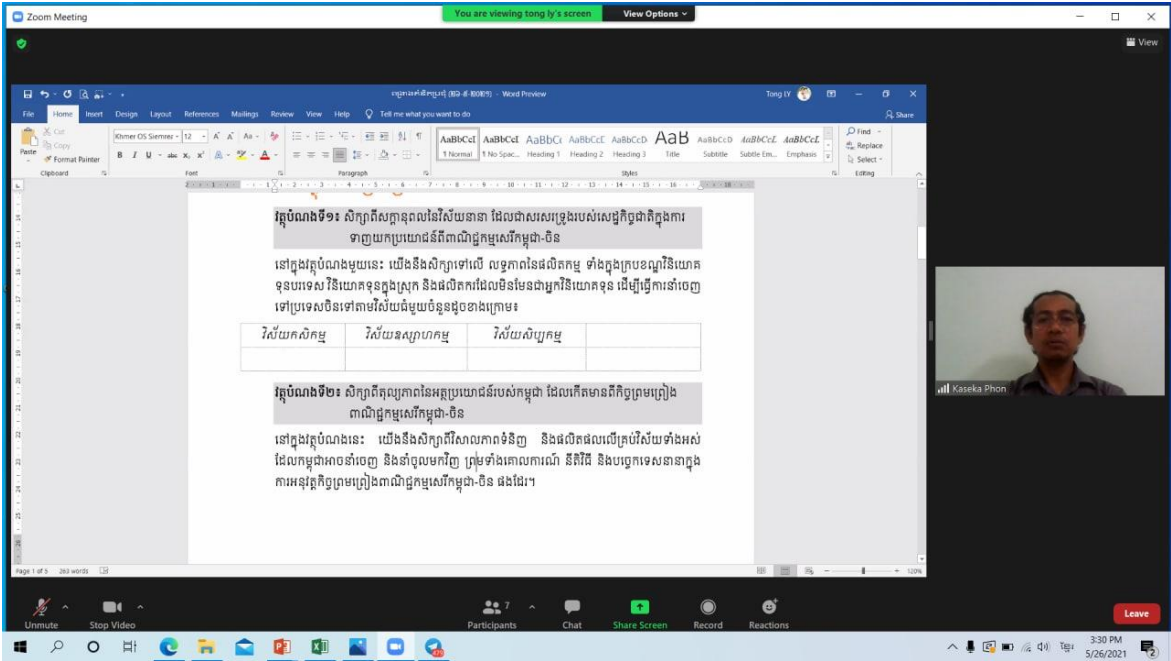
Zoom Meeting
You are viewing tong ly's screen
View Options
View

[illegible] - Word Preview
Tong LY
Share
File Home Insert Design Layout References Mailings Review View Help Tell me what you want to do
Cut
Copy
Format Painter
Paste
Clipboard
Khmer OS Siemreap 12
Font
Paragraph
AaBbCcI AaBbCcI AaBbCc AaBbCcC AaBbCcD AaB AaBbCcD AaBbCcL AaBbCcL
1 Normal 1 No Spac... Heading 1 Heading 2 Heading 3 Title Subtitle Subtle Em... Emphasis
Styles
Find
Replace
Select
Editing

វត្ថុបំណងទី១៖ សិក្សាពីសក្តានុពលនៃវិស័យនានា ដែលជាសសរស្តម្ភរបស់សេដ្ឋកិច្ចជាតិក្នុងការទាញយកប្រយោជន៍ពីពាណិជ្ជកម្មសេរីកម្ពុជា-ចិន

នៅក្នុងវត្ថុបំណងមួយនេះ យើងនឹងសិក្សាទៅលើ លទ្ធភាពនៃផលិតកម្ម ទាំងក្នុងក្របខណ្ឌនៃវិនិយោគទុនបរទេស វិនិយោគទុនក្នុងស្រុក និងផលិតករដែលមិនមែនជាអ្នកវិនិយោគទុន ដើម្បីធ្វើការនាំចេញទៅប្រទេសចិនទៅតាមវិស័យនីមួយៗដូចខាងក្រោម៖

| វិស័យកសិកម្ម | វិស័យឧស្សាហកម្ម | វិស័យសិប្បកម្ម | |
|---|---|---|---|
| | | | |

វត្ថុបំណងទី២៖ សិក្សាពីគុណភាពនៃអត្ថប្រយោជន៍របស់កម្ពុជា ដែលកើតមានពីកិច្ចព្រមព្រៀងពាណិជ្ជកម្មសេរីកម្ពុជា-ចិន

នៅក្នុងវត្ថុបំណងនេះ យើងនឹងសិក្សាពីវិសាលភាពទំនិញ និងផលិតផលលើគ្រប់វិស័យទាំងអស់ដែលកម្ពុជាអាចនាំចេញ និងនាំចូលមកវិញ ព្រមទាំងគោលការណ៍ នីតិវិធី និងបច្ចេកទេសនានាក្នុងការអនុវត្តកិច្ចព្រមព្រៀងពាណិជ្ជកម្មសេរីកម្ពុជា-ចិន ផងដែរ។

Page 1 of 5 263 words
120%
Kaseka Phon
Unmute Stop Video Participants 7 Chat Share Screen Record Reactions Leave
3:30 PM 5/26/2021